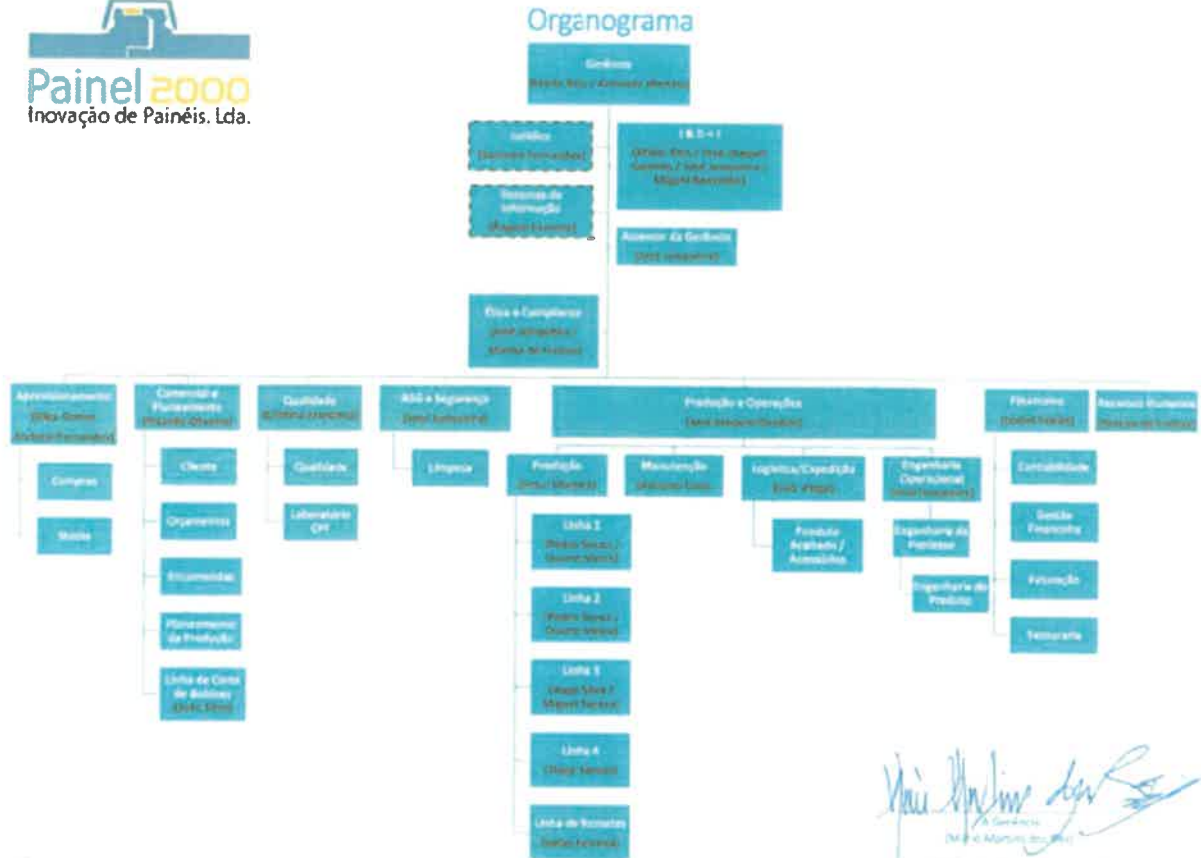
Painel 2000
Inovação de Painéis. Lda.

Organograma

Gerência
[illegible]

Jurídico
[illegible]

Sistemas de Informação
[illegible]

I & D + I
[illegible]

Assessor da Gerência
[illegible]

Ética e Compliance
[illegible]

Administrativo
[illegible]

Compras

Stocks

Comercial e Planeamento
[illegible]

Clientes

Orçamentos

Encomendas

Planeamento da Produção

Linha de Corte de Bobines
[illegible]

Qualidade
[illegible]

Qualidade

Laboratório
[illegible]

Ambiente e Segurança
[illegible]

Limpeza

Produção e Operações
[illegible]

Produção
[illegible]

Linha 1
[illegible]

Linha 2
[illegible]

Linha 3
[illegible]

Linha 4
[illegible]

Linha de Remates
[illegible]

Manutenção
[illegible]

Logística/Expedição
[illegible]

Produto Acabado / Acessórios

Engenharia Operacional
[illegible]

Engenharia de Processo

Engenharia de Produto

Financeiro
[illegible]

Contabilidade

Gestão Financeira

Faturação

Tesouraria

Recursos Humanos
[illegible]

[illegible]
A Gerência
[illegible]